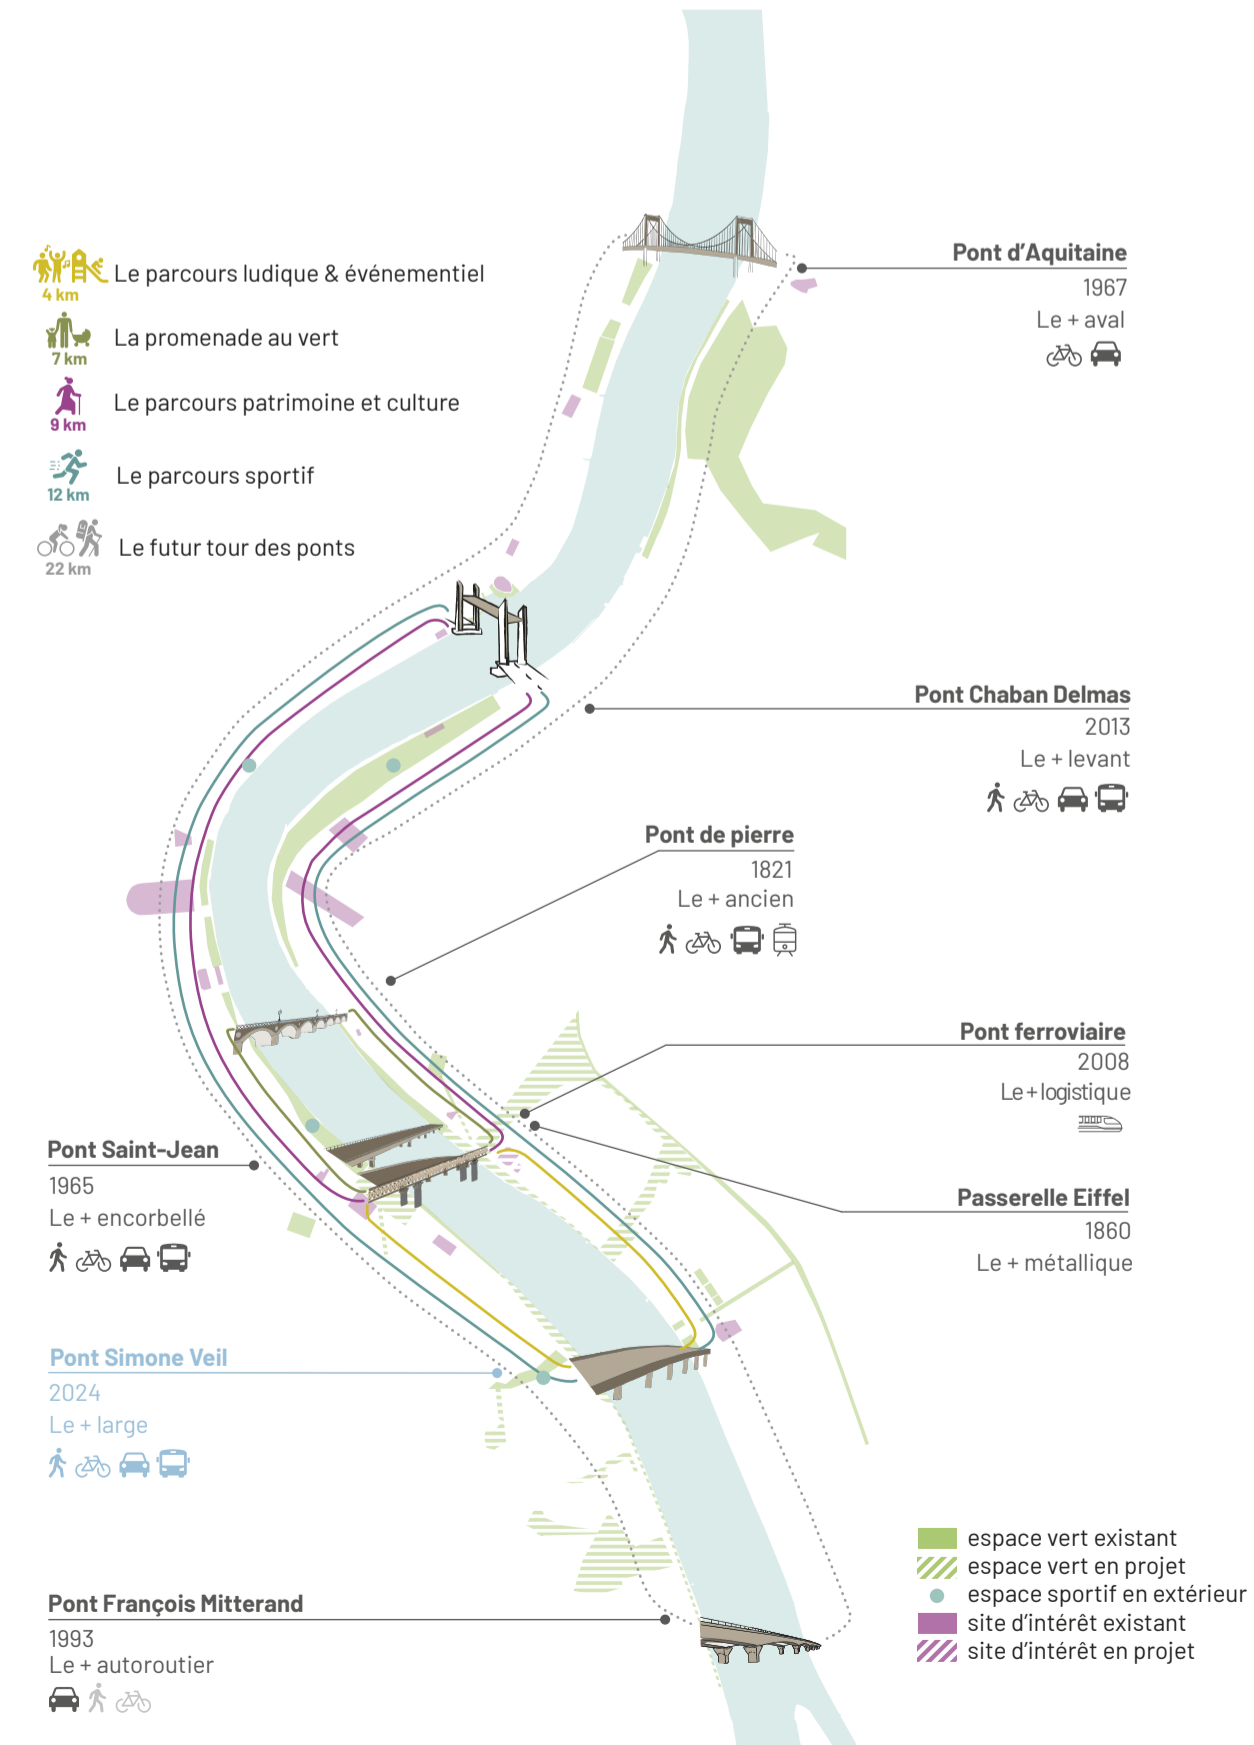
4 km Le parcours ludique & événementiel

7 km La promenade au vert

9 km Le parcours patrimoine et culture

12 km Le parcours sportif

22 km Le futur tour des ponts

Pont d'Aquitaine
1967
Le + aval

Pont Chaban Delmas
2013
Le + levant

Pont de pierre
1821
Le + ancien

Pont ferroviaire
2008
Le + logistique

Pont Saint-Jean
1965
Le + encorbellé

Passerelle Eiffel
1860
Le + métallique

Pont Simone Veil
2024
Le + large

Pont François Mitterand
1993
Le + autoroutier

espace vert existant
espace vert en projet
espace sportif en extérieur
site d'intérêt existant
site d'intérêt en projet